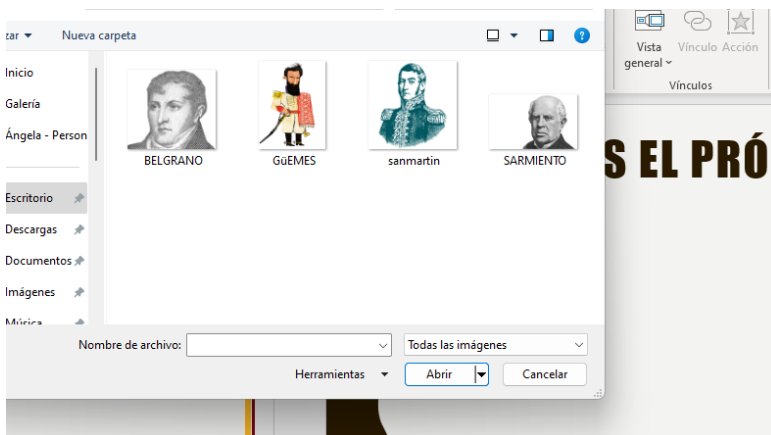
zar ▾ Nueva carpeta

Inicio
Galería
Ángela - Person
Escritorio
Descargas
Documentos
Imágenes
Música

BELGRANO
GüEMES
sanmartin
SARMIENTO

Vista general
Vínculo
Acción
Vínculos

S EL PRÓ

Nombre de archivo:
Todas las imágenes
Herramientas
Abrir
Cancelar